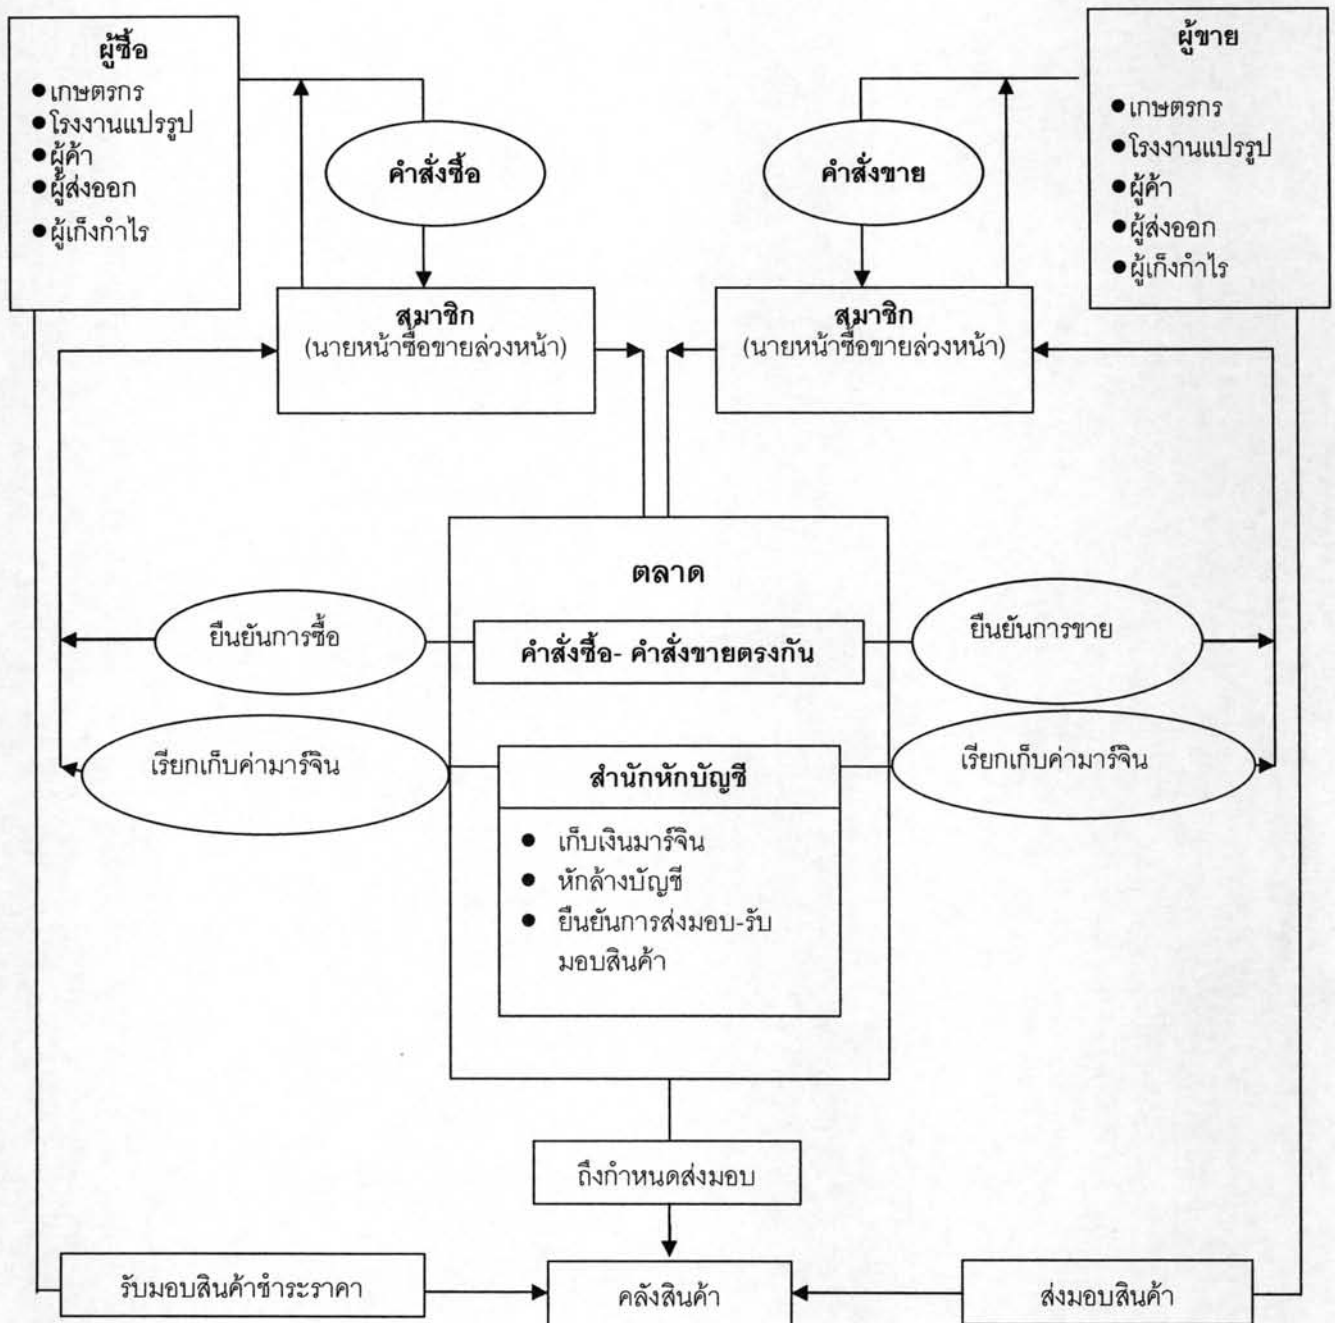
ผู้ซื้อ
● เกษตรกร
● โรงงานแปรรูป
● ผู้ค้า
● ผู้ส่งออก
● ผู้เก็งกำไร

คำสั่งซื้อ

สมาชิก
(นายหน้าซื้อขายล่วงหน้า)

ผู้ขาย
● เกษตรกร
● โรงงานแปรรูป
● ผู้ค้า
● ผู้ส่งออก
● ผู้เก็งกำไร

คำสั่งขาย

สมาชิก
(นายหน้าซื้อขายล่วงหน้า)

ตลาด

ยืนยันการซื้อ

คำสั่งซื้อ- คำสั่งขายตรงกัน

ยืนยันการขาย

เรียกเก็บค่ามาร์จิน

สำนักหักบัญชี
● เก็บเงินมาร์จิน
● หักล้างบัญชี
● ยืนยันการส่งมอบ-รับมอบสินค้า

เรียกเก็บค่ามาร์จิน

ถึงกำหนดส่งมอบ

รับมอบสินค้าชำระราคา

คลังสินค้า

ส่งมอบสินค้า